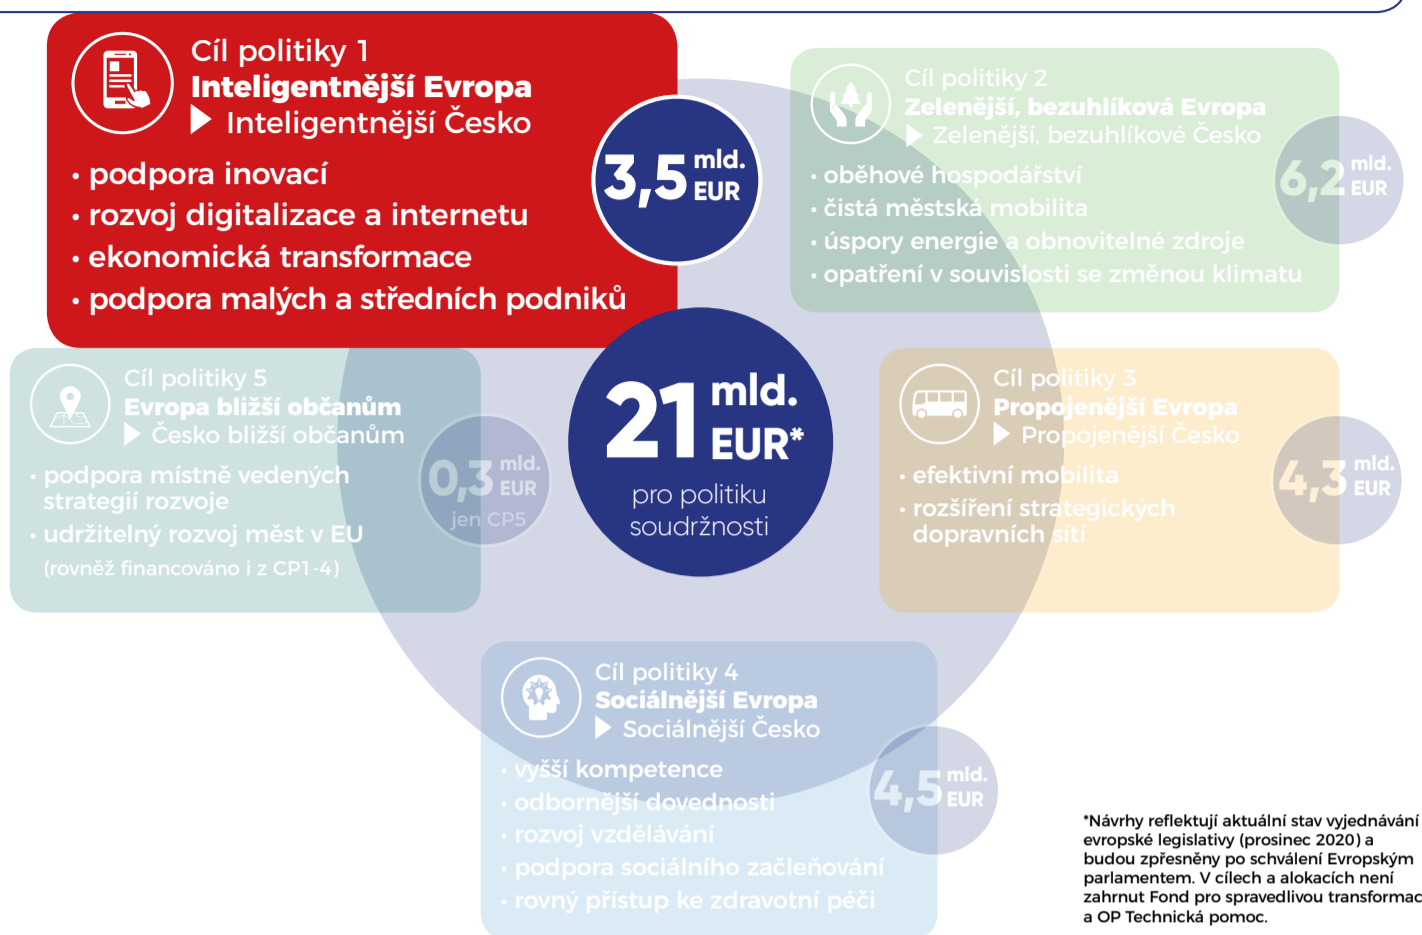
Cíl politiky 1
Inteligentnější Evropa
▶ Inteligentnější Česko

• podpora inovací
• rozvoj digitalizace a internetu
• ekonomická transformace
• podpora malých a středních podniků

3,5 mld. EUR

Cíl politiky 2
Zelenější, bezuhlíková Evropa
▶ Zelenější, bezuhlíkové Česko

• oběhové hospodářství
• čistá městská mobilita
• úspory energie a obnovitelné zdroje
• opatření v souvislosti se změnou klimatu

6,2 mld. EUR

Cíl politiky 5
Evropa bližší občanům
▶ Česko bližší občanům

• podpora místně vedených strategií rozvoje
• udržitelný rozvoj měst v EU
(rovněž financováno i z CP1-4)

0,3 mld. EUR
jen CP5

21 mld. EUR*
pro politiku soudržnosti

Cíl politiky 3
Propojenější Evropa
▶ Propojenější Česko

• efektivní mobilita
• rozšíření strategických dopravních sítí

4,3 mld. EUR

Cíl politiky 4
Sociálnější Evropa
▶ Sociálnější Česko

• vyšší kompetence
• odbornější dovednosti
• rozvoj vzdělávání
• podpora sociálního začleňování
• rovný přístup ke zdravotní péči

4,5 mld. EUR

*Návrhy reflektují aktuální stav vyjednávání evropské legislativy (prosinec 2020) a budou zpřesněny po schválení Evropským parlamentem. V cílech a alokacích není zahrnut Fond pro spravedlivou transformac a OP Technická pomoc.